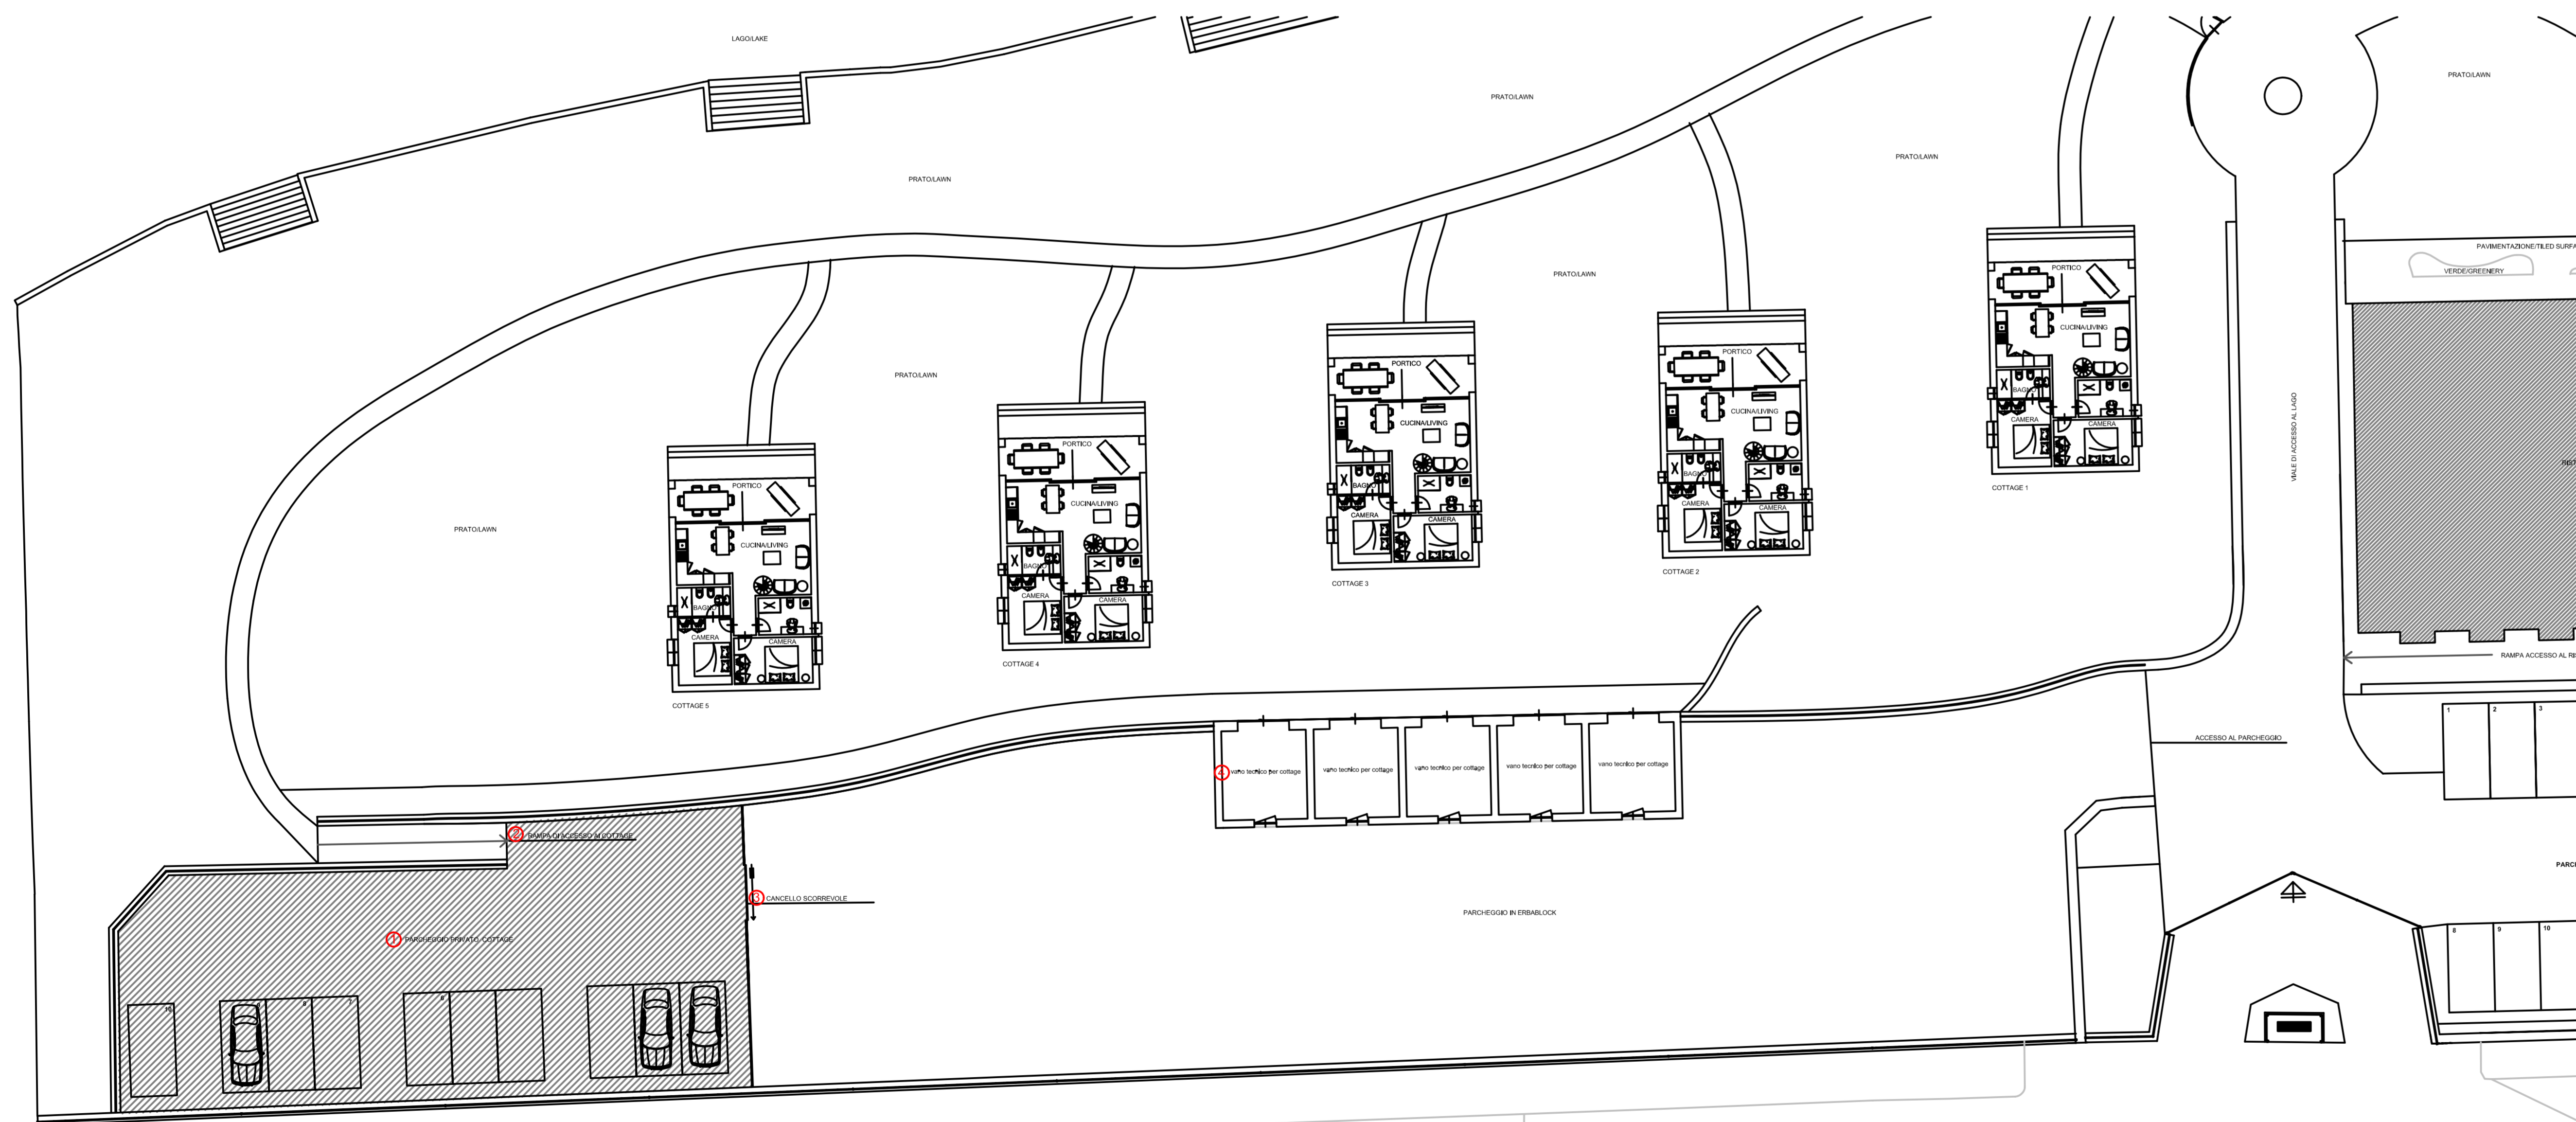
LAGO/LAKE

PRATO/LAWN

PRATO/LAWN

PRATO/LAWN

PRATO/LAWN

PRATO/LAWN

PRATO/LAWN

PRATO/LAWN

PAVIMENTAZIONE/TILED SURFA

VERDE/GREENERY

PORTICO
CUCINA/LIVING
BAGNO
CAMERA
CAMERA
COTTAGE 5

PORTICO
CUCINA/LIVING
BAGNO
CAMERA
CAMERA
COTTAGE 4

PORTICO
CUCINA/LIVING
BAGNO
CAMERA
CAMERA
COTTAGE 3

PORTICO
CUCINA/LIVING
BAGNO
CAMERA
CAMERA
COTTAGE 2

PORTICO
CUCINA/LIVING
BAGNO
CAMERA
CAMERA
COTTAGE 1

VIALE DI ACCESSO AL LAGO

REST

RAMPA ACCESSO AL RI

ACCESSO AL PARCHEGGIO

1 2 3

4 vano tecnico per cottage
vano tecnico per cottage
vano tecnico per cottage
vano tecnico per cottage
vano tecnico per cottage

2 RAMPA DI ACCESSO AI COTTAGE

3 CANCELLO SCORREVOLE

1 PARCHEGGIO PRIVATO COTTAGE

PARCHEGGIO IN ERBABLOCK

PARC

8 9 10